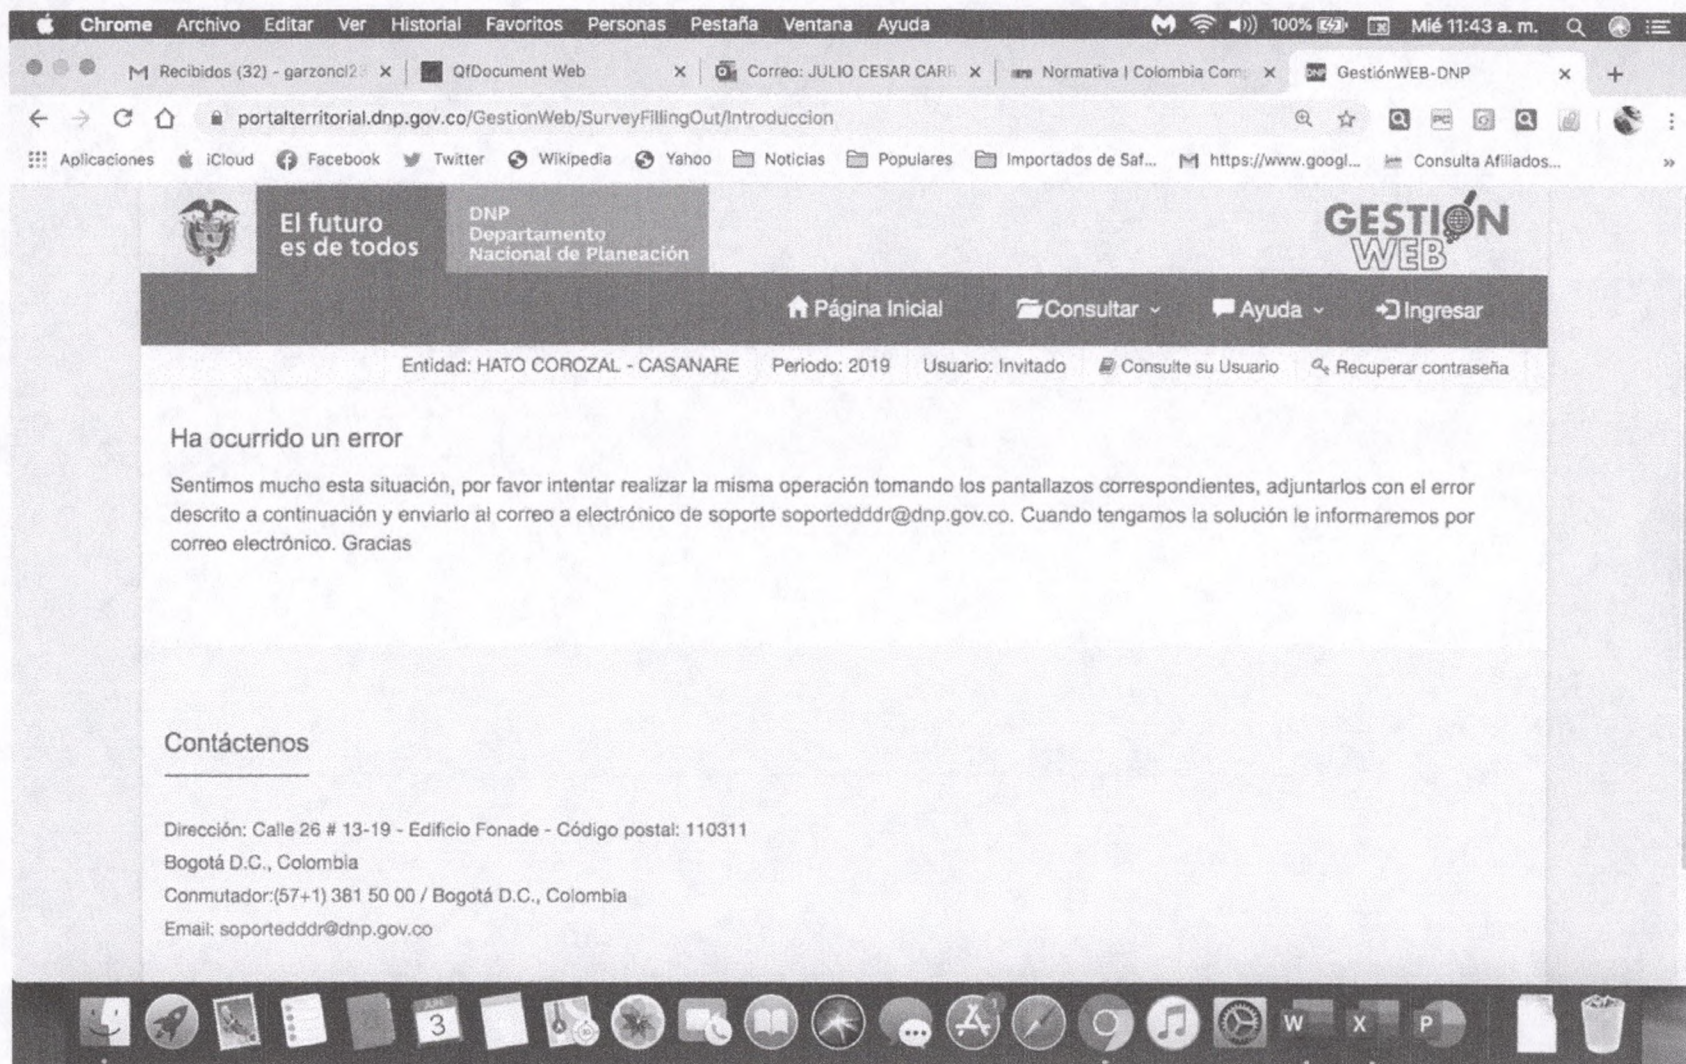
Chrome Archivo Editar Ver Historial Favoritos Personas Pestaña Ventana Ayuda 100% Mié 11:43 a. m.

Recibidos (32) - garzoncl2 × QfDocument Web × Correo: JULIO CESAR CAR × Normativa | Colombia Com × GestiónWEB-DNP × +

portalterritorial.dnp.gov.co/GestionWeb/SurveyFillingOut/Introduccion

Aplicaciones iCloud Facebook Twitter Wikipedia Yahoo Noticias Populares Importados de Saf... https://www.googl... Consulta Afiliados...

El futuro es de todos

DNP Departamento Nacional de Planeación

GESTIÓN WEB

Página Inicial Consultar Ayuda Ingresar

Entidad: HATO COROZAL - CASANARE Periodo: 2019 Usuario: Invitado Consulte su Usuario Recuperar contraseña

Ha ocurrido un error

Sentimos mucho esta situación, por favor intentar realizar la misma operación tomando los pantallazos correspondientes, adjuntarlos con el error descrito a continuación y enviarlo al correo a electrónico de soporte soportedddr@dnp.gov.co. Cuando tengamos la solución le informaremos por correo electrónico. Gracias

Contáctenos

Dirección: Calle 26 # 13-19 - Edificio Fonade - Código postal: 110311
Bogotá D.C., Colombia
Conmutador:(57+1) 381 50 00 / Bogotá D.C., Colombia
Email: soportedddr@dnp.gov.co

3 W X P